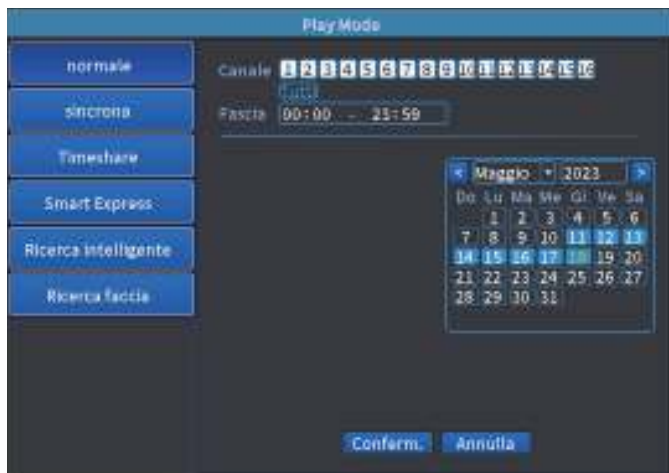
Play Mode

normale

sincrona

Timeshare

Smart Express

Ricerca intelligente

Ricerca faccia

Canale 1 2 3 4 5 6 7 8 9 10 11 12 13 14 15 16

Tutti

Fascia 00:00 - 23:59

< Maggio 2023 >

| Do | Lu | Ma | Me | Gi | Ve | Sa |
|---|---|---|---|---|---|---|
| | 1 | 2 | 3 | 4 | 5 | 6 |
| 7 | 8 | 9 | 10 | 11 | 12 | 13 |
| 14 | 15 | 16 | 17 | 18 | 19 | 20 |
| 21 | 22 | 23 | 24 | 25 | 26 | 27 |
| 28 | 29 | 30 | 31 | | | |

Conferm. Annulla